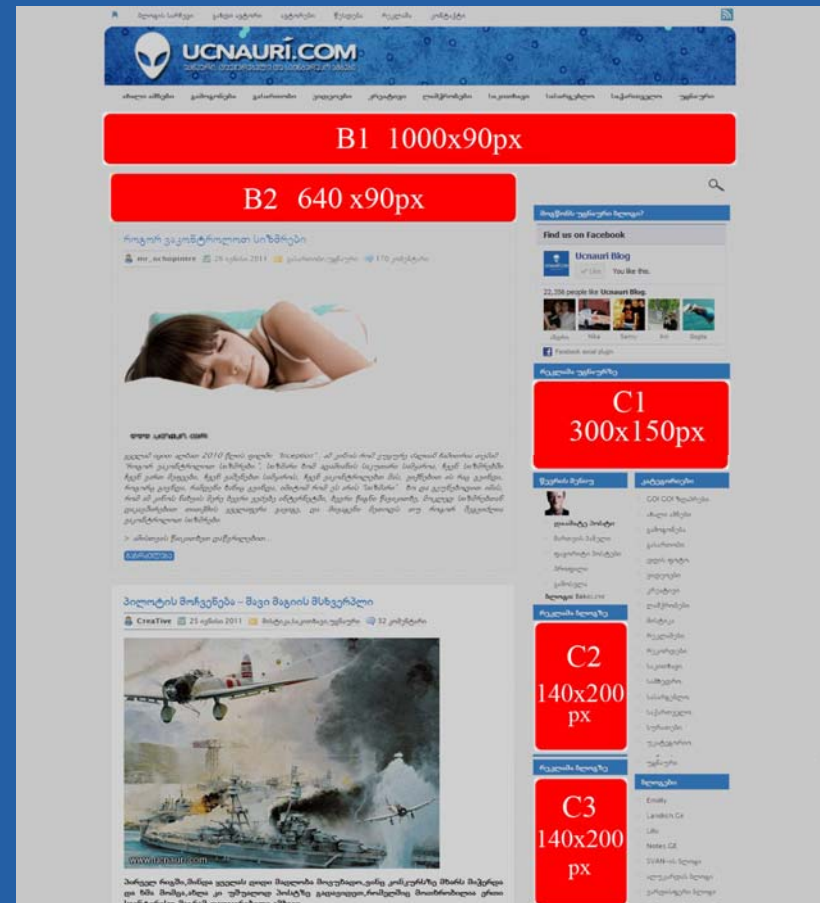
UCNAURI.COM

B1 1000x90px

B2 640 x90px

როგორ ვაკონტროლოთ სიზმრები

mr_uchapomre 26 ივნისი 2011 170 კომენტარი

> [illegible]

პილოტის მოჩვენება – შავი მაგიის მსხვერპლი

CreaTive 25 ივნისი 2011 32 კომენტარი

www.ucnauri.com

Find us on Facebook

Ucnauri Blog

Like You like this.

22,356 people like Ucnauri Blog.

Facebook social plugin

C1 300x150px

C2 140x200 px

C3 140x200 px

GOI GOI

Emilly

Landish.Ge

Lilu

Notes.GE

SVANI